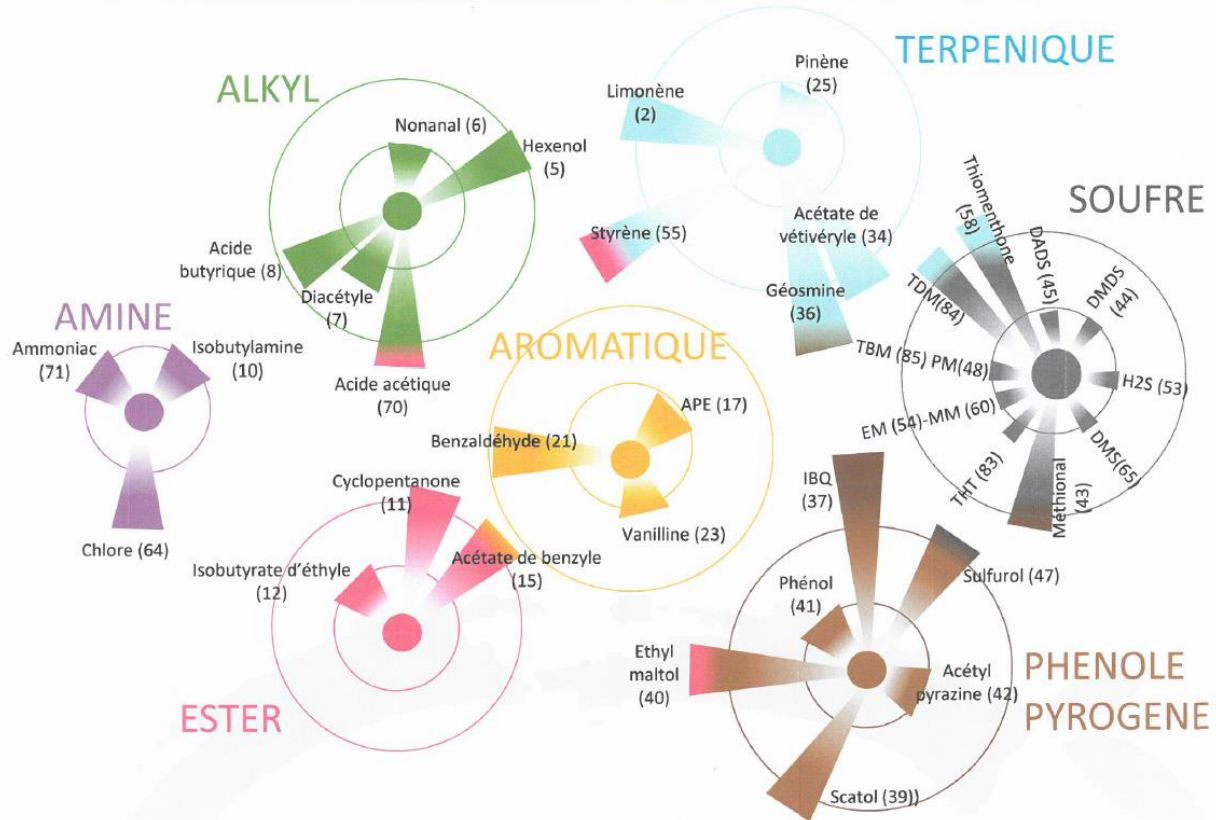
TERPENIQUE

ALKYL

Pinène (25)

Limonène (2)

Nonanal (6)

Hexenol (5)

Thiomenthone (58)

SOUFRE

Acétate de vétivéryle (34)

Styrène (55)

Acide butyrique (8)

DADS (45)

DMDS (44)

TDM(84)

Géosmine (36)

Diacétyle (7)

AMINE

Ammoniac (71)

Isobutylamine (10)

AROMATIQUE

TBM (85) PM(48)

H2S (53)

Acide acétique (70)

APE (17)

Benzaldéhyde (21)

EM (54)-MM (60)

DMS(65)

THT (83)

IBQ (37)

Méthional (43)

Cyclopentanone (11)

Vanilline (23)

Chlore (64)

Isobutyrate d'éthyle (12)

Acétate de benzyle (15)

Phénol (41)

Sulfurol (47)

PHENOLE PYROGENE

Ethyl maltol (40)

Acétyl pyrazine (42)

ESTER

Scatol (39)